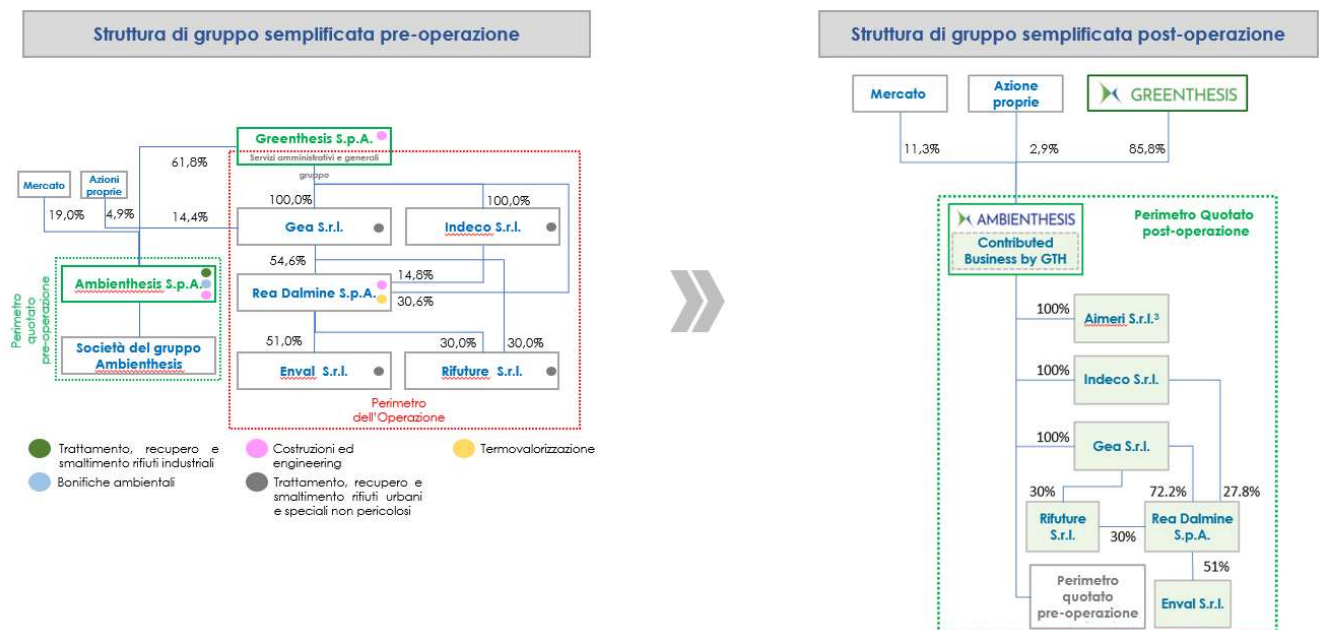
Struttura di gruppo semplificata pre-operazione

Greenthesis S.p.A.
Servizi amministrativi e generali gruppo

61,8%

Mercato
Azioni proprie

19,0%
4,9%
14,4%

100,0%
100,0%

Gea S.r.l.
Indeco S.r.l.

54,6%
14,8%

Rea Dalmine S.p.A.
30,6%

Perimetro quotato pre-operazione

Ambienthesis S.p.A.

Società del gruppo Ambienthesis

51,0%
30,0%
30,0%

Enval S.r.l.
Rifuture S.r.l.

Perimetro dell'Operazione

Trattamento, recupero e smaltimento rifiuti industriali
Bonifiche ambientali
Costruzioni ed engineering
Trattamento, recupero e smaltimento rifiuti urbani e speciali non pericolosi
Termovalorizzazione

Struttura di gruppo semplificata post-operazione

Mercato
Azione proprie
GREENTHESIS

11,3%
2,9%
85,8%

AMBIENTHESIS
Contributed Business by GTH

Perimetro Quotato post-operazione

100%
Aimeri S.r.l.³

100%
Indeco S.r.l.

100%
Gea S.r.l.

30%
72.2%
27.8%

Rifuture S.r.l.
30%
Rea Dalmine S.p.A.

51%

Perimetro quotato pre-operazione

Enval S.r.l.